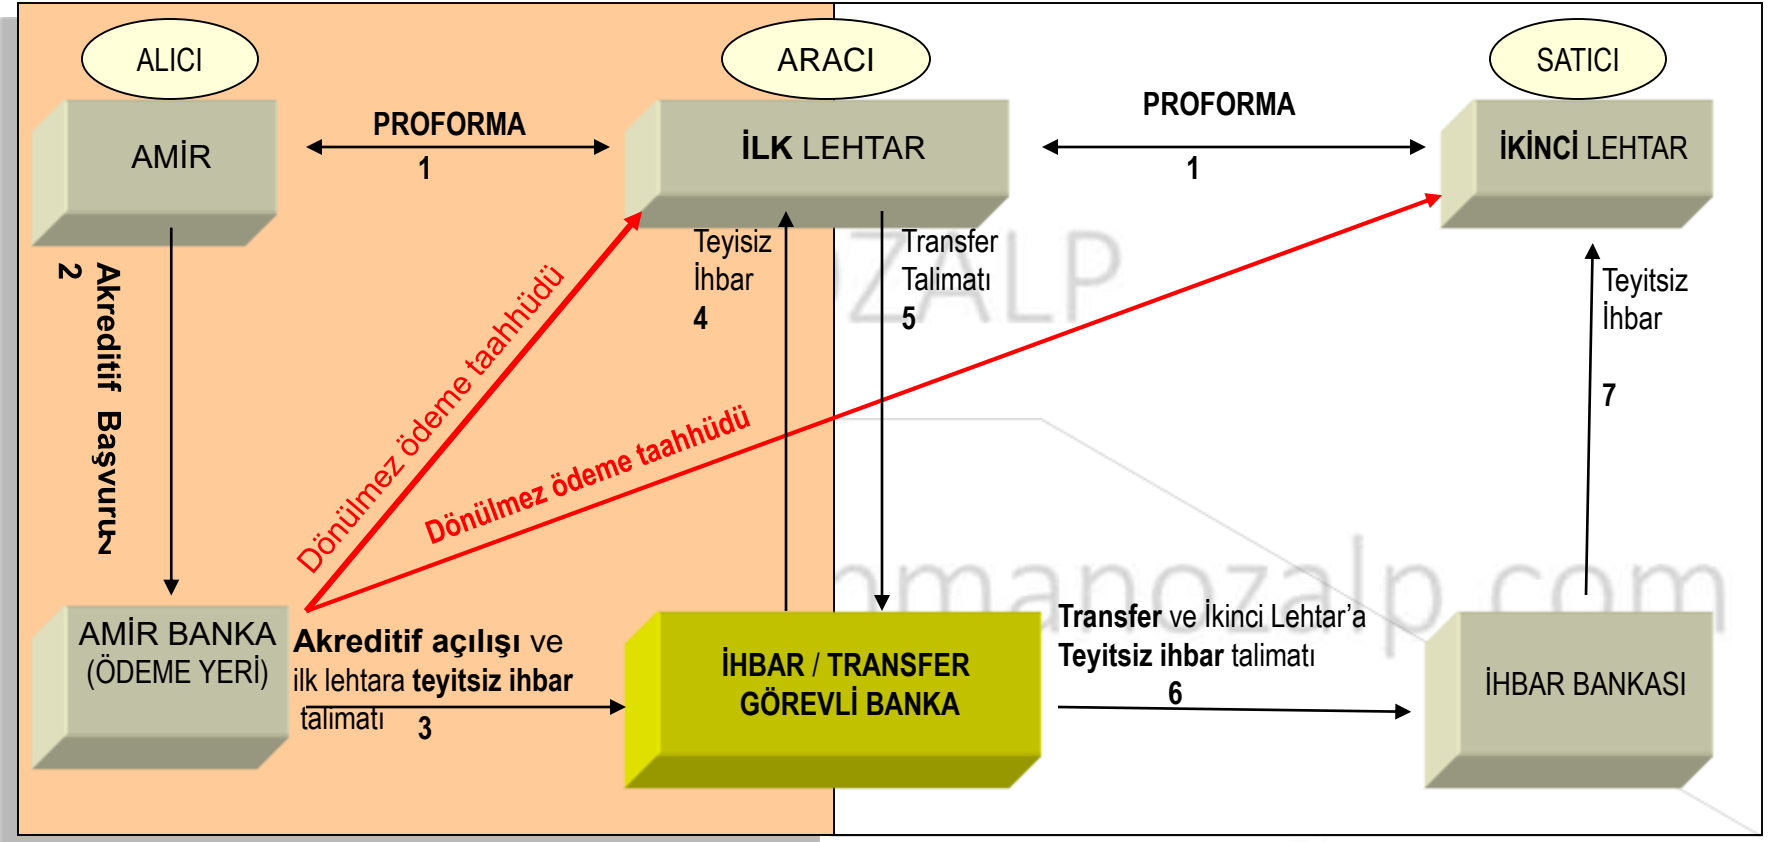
ALICI

ARACI

SATICI

AMİR

PROFORMA
1

İLK LEHTAR

PROFORMA
1

İKİNCİ LEHTAR

2 Akreditif Başvurusu

Teyisiz İhbar 4

Transfer Talimatı 5

Teyitsiz İhbar 7

Dönülmez ödeme taahhüdü

Dönülmez ödeme taahhüdü

AMİR BANKA (ÖDEME YERİ)

Akreditif açılışı ve ilk lehtara teyitsiz ihbar talimatı 3

İHBAR / TRANSFER GÖREVLİ BANKA

Transfer ve İkinci Lehtar'a Teyitsiz ihbar talimatı 6

İHBAR BANKASI

manozalp.com